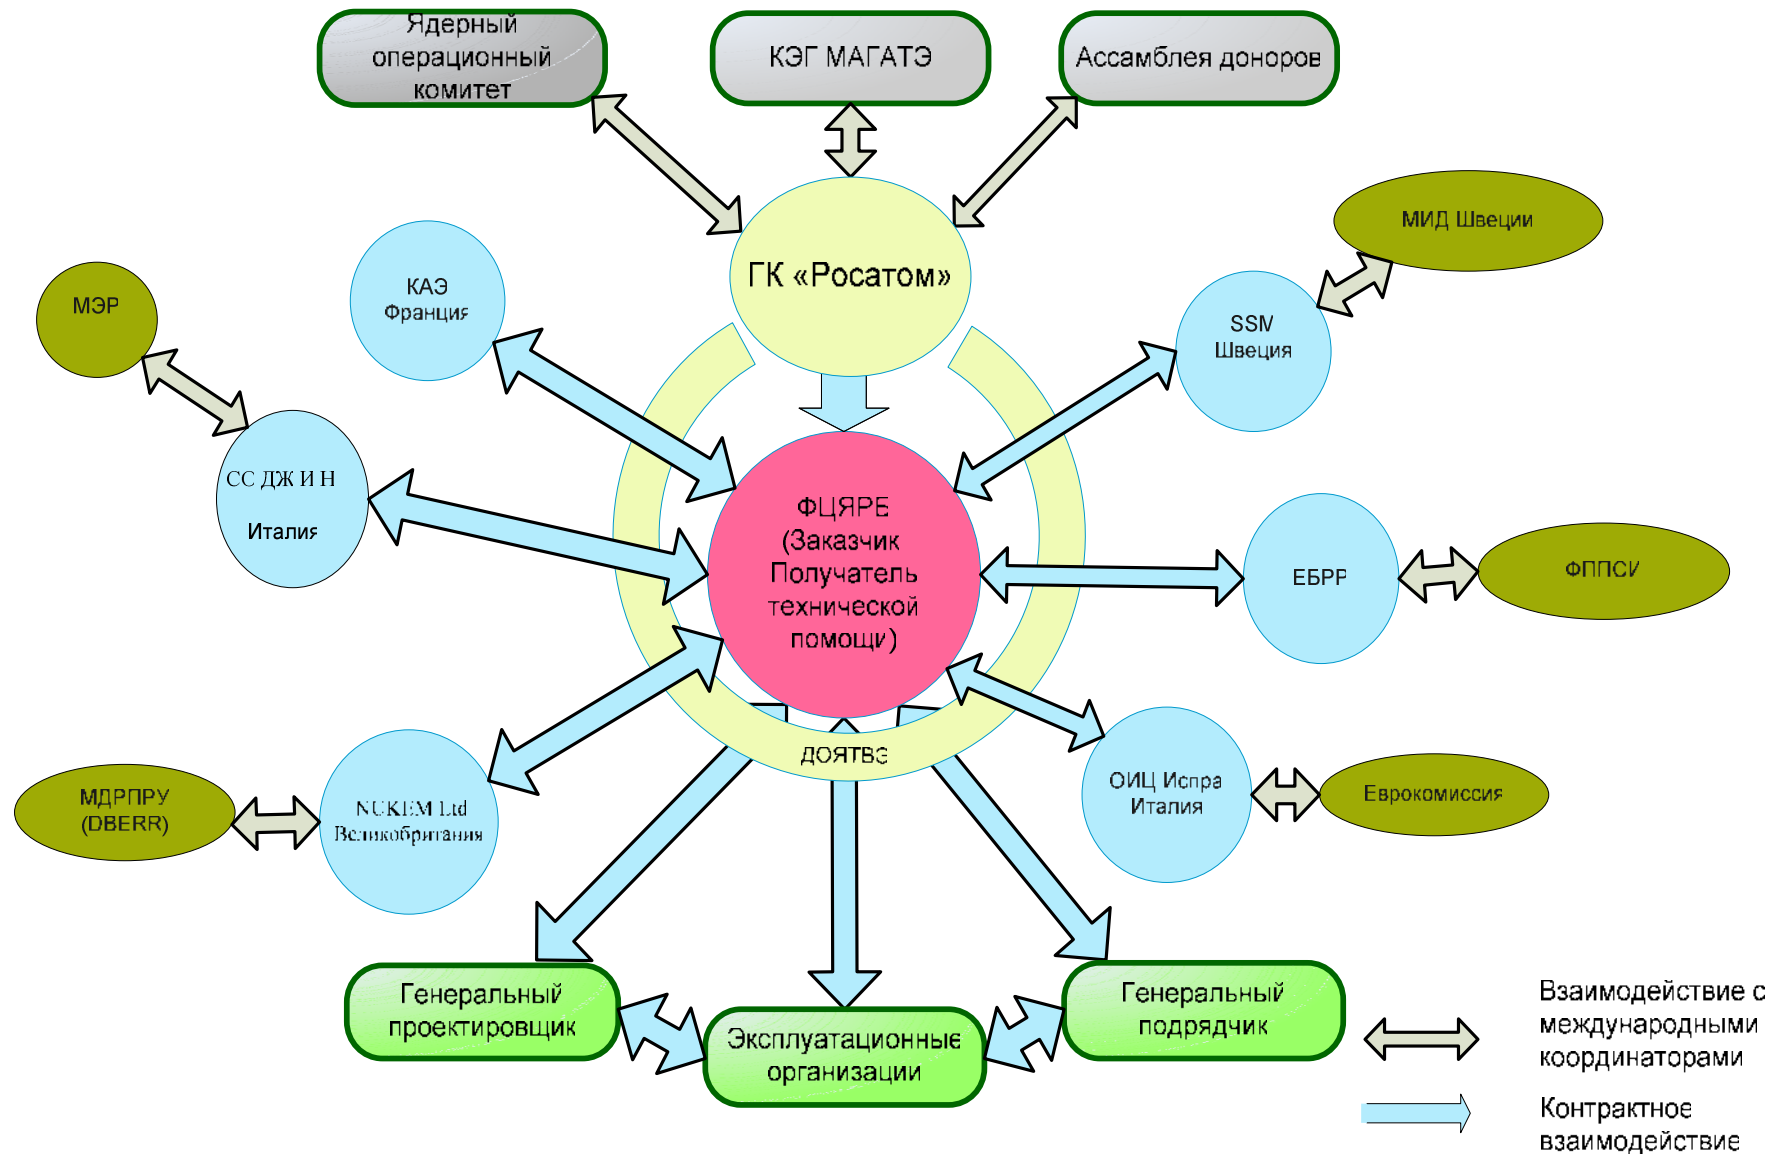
Ядерный операционный комитет

КЭГ МАГАТЭ

Ассамблея доноров

ГК «Росатом»

МИД Швеции

КАЭ Франция

SSM Швеция

МЭР

СС ДЖ И Н

Италия

ФЦЯРБ (Заказчик Получатель технической помощи)

ЕБРР

ФППСИ

ДОЯТБ

МДРПРУ (DBERR)

NUKEM Ltd Великобритания

ОИЦ Испра Италия

Еврокомиссия

Генеральный проектировщик

Эксплуатационные организации

Генеральный подрядчик

Взаимодействие с международными координаторами

Контрактное взаимодействие